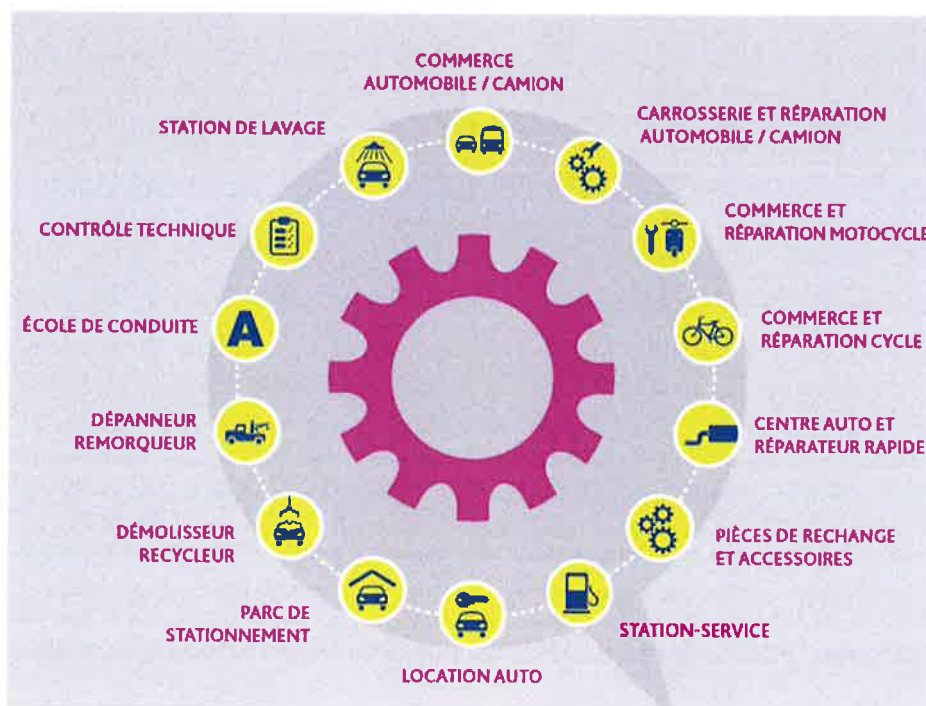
COMMERCE AUTOMOBILE / CAMION

CARROSSERIE ET RÉPARATION AUTOMOBILE / CAMION

COMMERCE ET RÉPARATION MOTOCYCLE

COMMERCE ET RÉPARATION CYCLE

CENTRE AUTO ET RÉPARATEUR RAPIDE

PIÈCES DE RECHANGE ET ACCESSOIRES

STATION-SERVICE

LOCATION AUTO

PARC DE STATIONNEMENT

DÉMOLISSEUR RECYCLEUR

DÉPANNEUR REMORQUEUR

ÉCOLE DE CONDUITE

A

CONTRÔLE TECHNIQUE

STATION DE LAVAGE